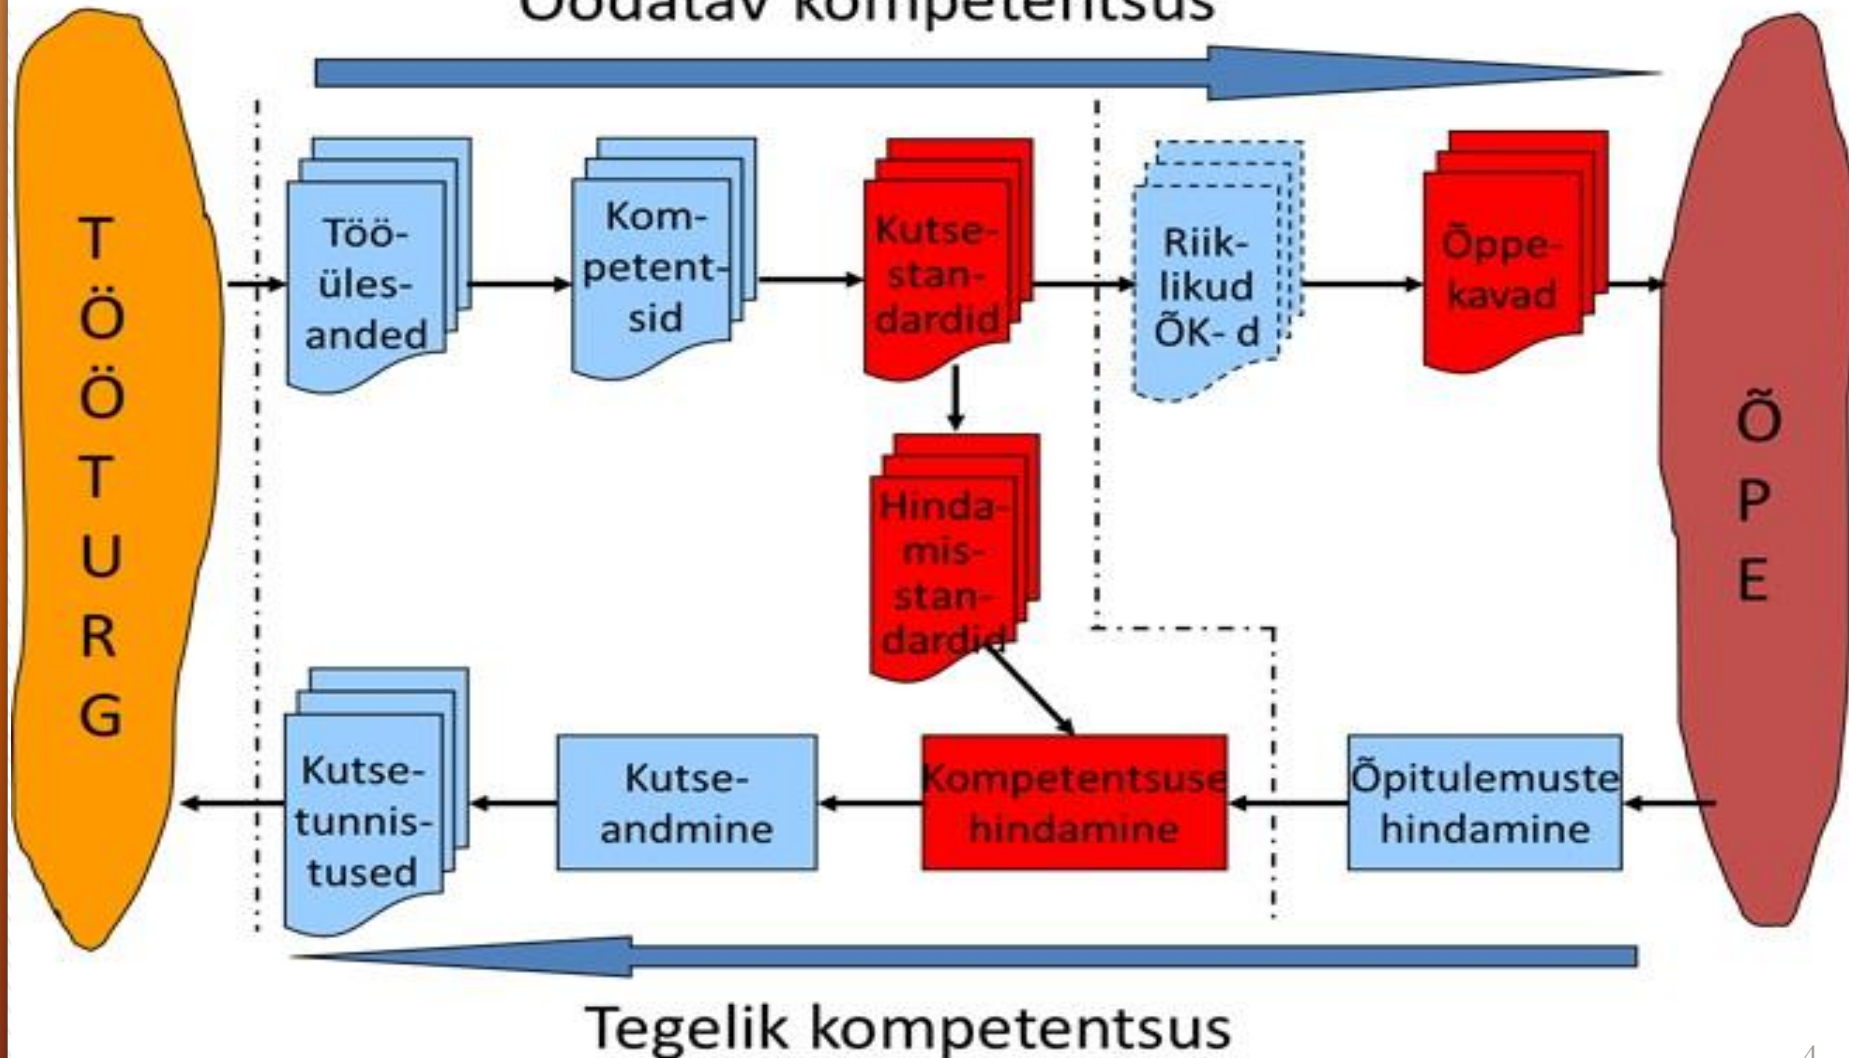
Oodatav kompetentsus

TÖÖTURG

Tööülesanded

Kompetentsid

Kutsestandardid

Riiklikud ÕK- d

Õppekavad

ÕPE

Hindamisstandardid

Kutsetunnistused

Kutseandmine

Kompetentsuse hindamine

Õpitulemuste hindamine

Tegelik kompetentsus